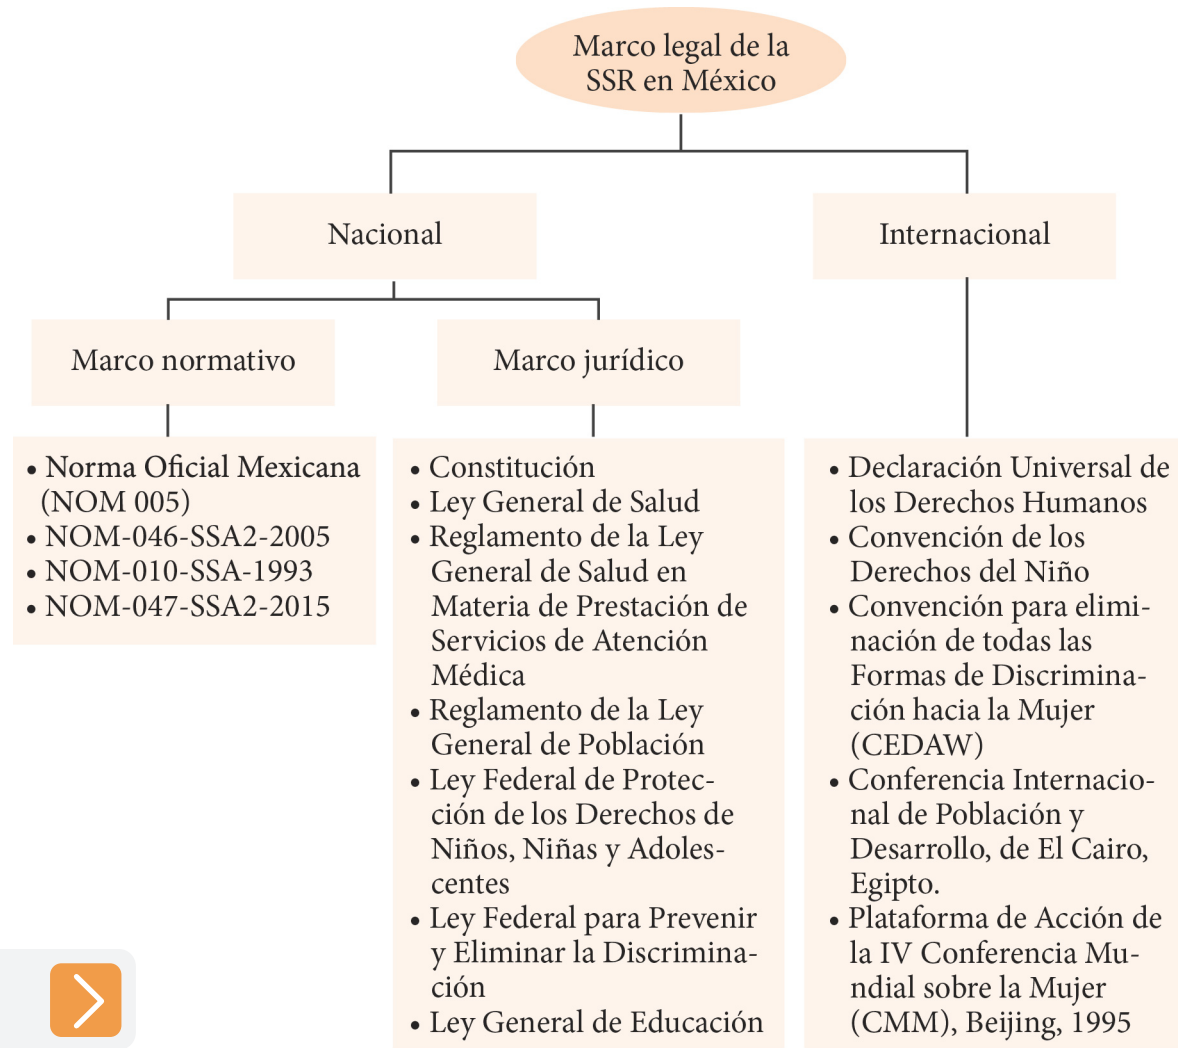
Marco legal de la SSR en México

Nacional

Internacional

Marco normativo

Marco jurídico

• Norma Oficial Mexicana (NOM 005)
• NOM-046-SSA2-2005
• NOM-010-SSA-1993
• NOM-047-SSA2-2015

• Constitución
• Ley General de Salud
• Reglamento de la Ley General de Salud en Materia de Prestación de Servicios de Atención Médica
• Reglamento de la Ley General de Población
• Ley Federal de Protección de los Derechos de Niños, Niñas y Adolescentes
• Ley Federal para Prevenir y Eliminar la Discriminación
• Ley General de Educación

• Declaración Universal de los Derechos Humanos
• Convención de los Derechos del Niño
• Convención para eliminación de todas las Formas de Discriminación hacia la Mujer (CEDAW)
• Conferencia Internacional de Población y Desarrollo, de El Cairo, Egipto.
• Plataforma de Acción de la IV Conferencia Mundial sobre la Mujer (CMM), Beijing, 1995